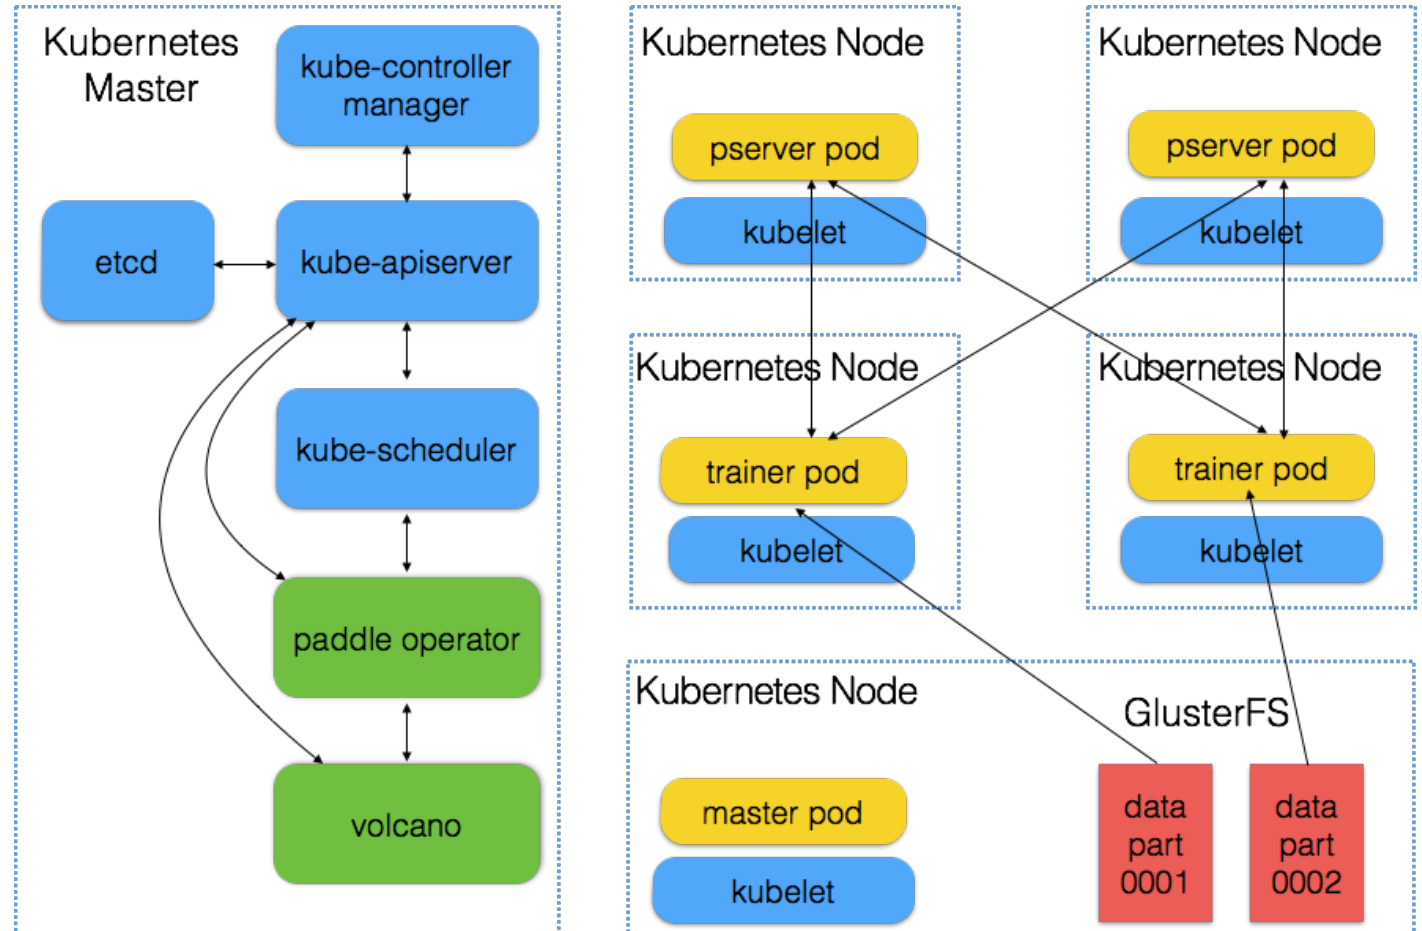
Kubernetes Master

kube-controller manager

etcd

kube-apiserver

kube-scheduler

paddle operator

volcano

Kubernetes Node

pserver pod

kubelet

Kubernetes Node

pserver pod

kubelet

Kubernetes Node

trainer pod

kubelet

Kubernetes Node

trainer pod

kubelet

Kubernetes Node

master pod

kubelet

GlusterFS

data part 0001

data part 0002